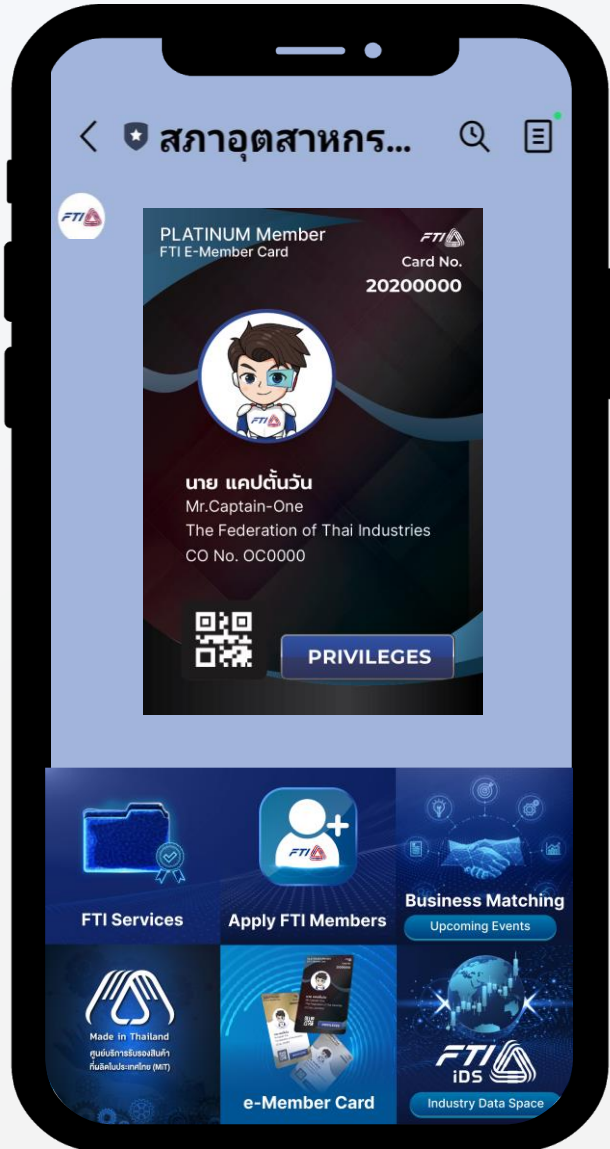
สภาอุตสาหกร...

FTI

PLATINUM Member
FTI E-Member Card

FTI

Card No.
20200000

FTI

นาย แคปตั้นวัน
Mr.Captain-One
The Federation of Thai Industries
CO No. OC0000

PRIVILEGES

FTI Services

FTI

Apply FTI Members

Business Matching

Upcoming Events

Made in Thailand
ศูนย์บริการรับรองสินค้าที่ผลิตในประเทศไทย (MIT)

e-Member Card

FTI
iDS

Industry Data Space